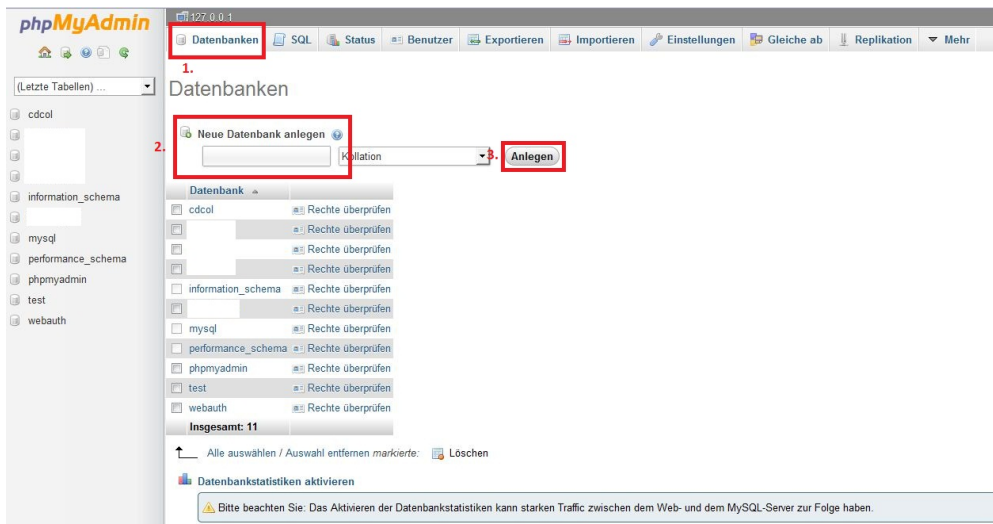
phpMyAdmin

(Letzte Tabellen) ...

cdcol
information_schema
mysql
performance_schema
phpmyadmin
test
webauth

127.0.0.1

Datenbanken | SQL | Status | Benutzer | Exportieren | Importieren | Einstellungen | Gleiche ab | Replikation | Mehr

1.

Datenbanken

Neue Datenbank anlegen

2.

Kollation

3.

Anlegen

| Datenbank | |
|---|---|
| cdcol | Rechte überprüfen |
| | Rechte überprüfen |
| | Rechte überprüfen |
| | Rechte überprüfen |
| information_schema | Rechte überprüfen |
| | Rechte überprüfen |
| mysql | Rechte überprüfen |
| performance_schema | Rechte überprüfen |
| phpmyadmin | Rechte überprüfen |
| test | Rechte überprüfen |
| webauth | Rechte überprüfen |
| Insgesamt: 11 | |

Alle auswählen / Auswahl entfernen markierte: Löschen

Datenbankstatistiken aktivieren

Bitte beachten Sie: Das Aktivieren der Datenbankstatistiken kann starken Traffic zwischen dem Web- und dem MySQL-Server zur Folge haben.